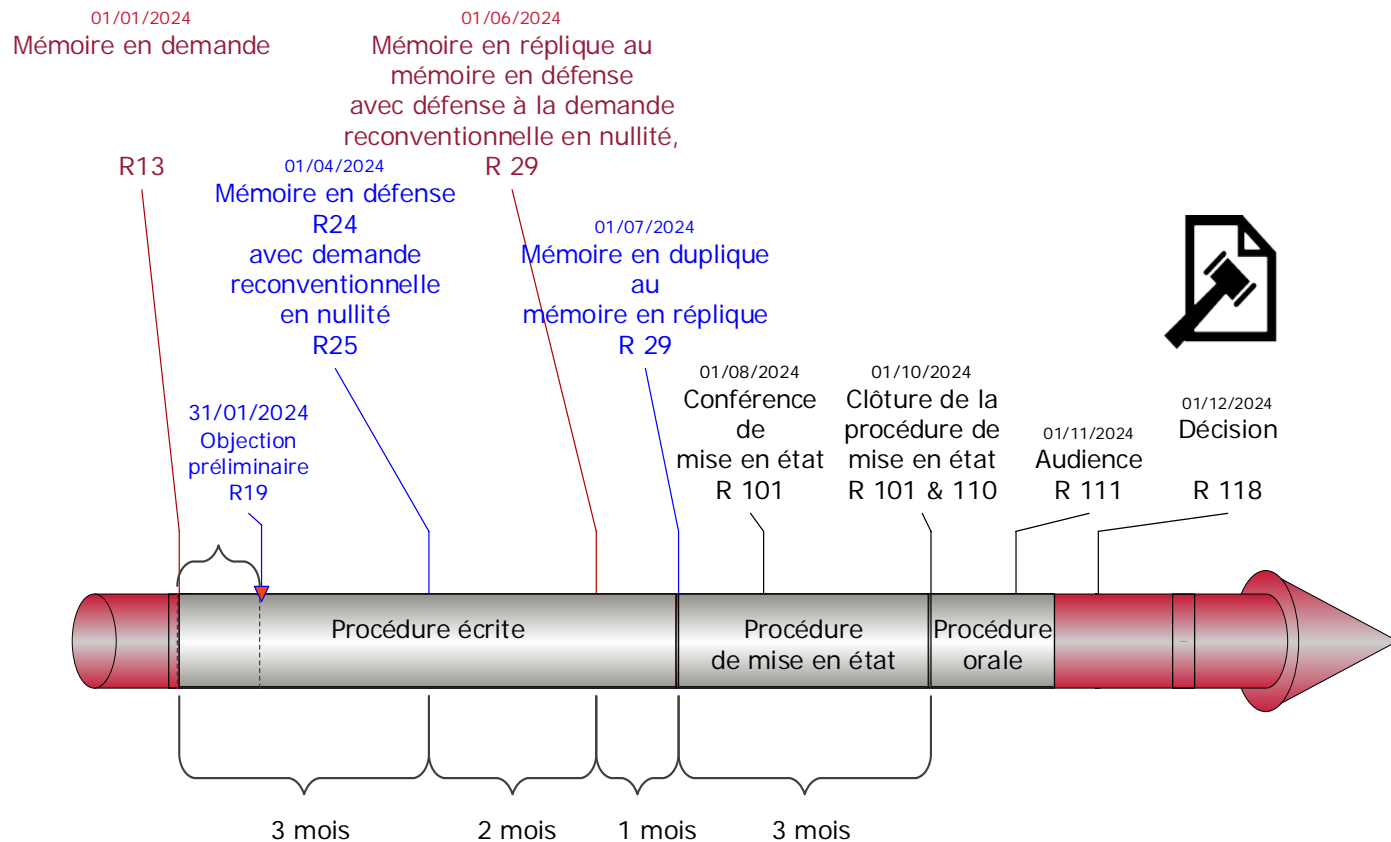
01/01/2024
Mémoire en demande

R13

01/06/2024
Mémoire en réplique au mémoire en défense avec défense à la demande reconventionnelle en nullité,
R 29

01/04/2024
Mémoire en défense
R24
avec demande reconventionnelle en nullité
R25

01/07/2024
Mémoire en duplique au mémoire en réplique
R 29

31/01/2024
Objection préliminaire
R19

01/08/2024
Conférence de mise en état
R 101

01/10/2024
Clôture de la procédure de mise en état
R 101 & 110

01/11/2024
Audience
R 111

01/12/2024
Décision

R 118

Procédure écrite

Procédure de mise en état

Procédure orale

3 mois

2 mois

1 mois

3 mois